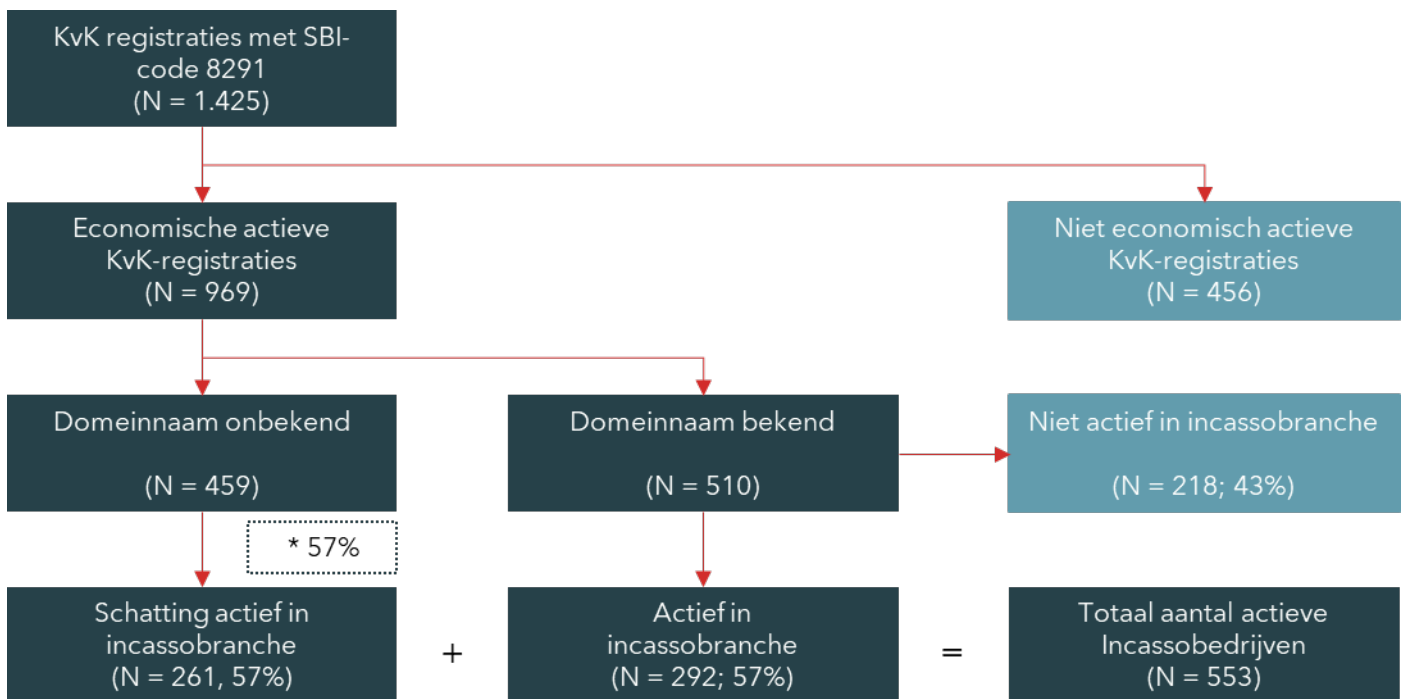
KvK registraties met SBI-code 8291
(N = 1.425)

Economische actieve KvK-registraties
(N = 969)

Niet economisch actieve KvK-registraties
(N = 456)

Domeinnaam onbekend

(N = 459)

Domeinnaam bekend

(N = 510)

Niet actief in incassobranche

(N = 218; 43%)

* 57%

Schatting actief in incassobranche
(N = 261, 57%)

+

Actief in incassobranche
(N = 292; 57%)

=

Totaal aantal actieve Incassobedrijven
(N = 553)